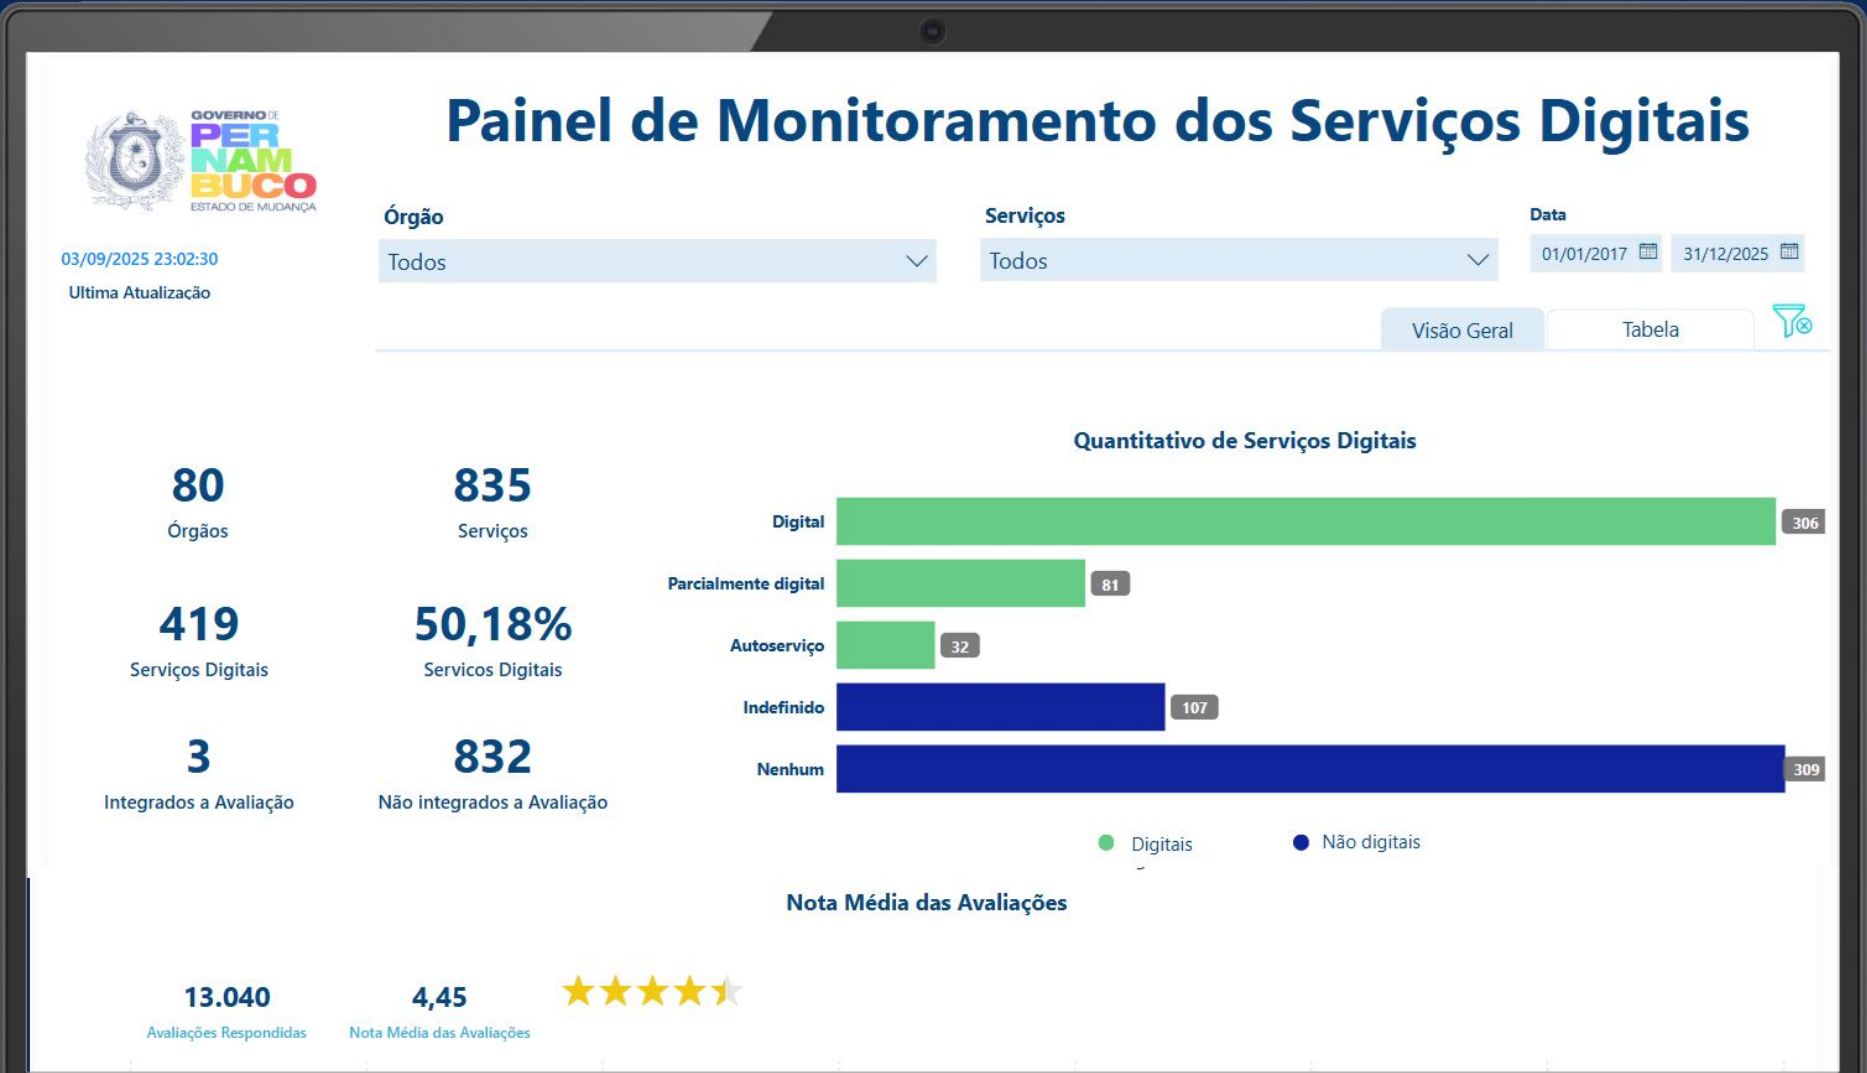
GOVERNO DE PERNAMBUCO
ESTADO DE MUDANÇA

Painel de Monitoramento dos Serviços Digitais

03/09/2025 23:02:30
Ultima Atualização

Órgão
Todos

Serviços
Todos

Data
01/01/2017 31/12/2025

Visão Geral Tabela

80
Órgãos

835
Serviços

419
Serviços Digitais

50,18%
Servicos Digitais

3
Integrados a Avaliação

832
Não integrados a Avaliação

Quantitativo de Serviços Digitais

| | |
|---|---|
| Digital | 306 |
| Parcialmente digital | 81 |
| Autoserviço | 32 |
| Indefinido | 107 |
| Nenhum | 309 |

Digitais Não digitais

Nota Média das Avaliações

13.040
Avaliações Respondidas

4,45
Nota Média das Avaliações